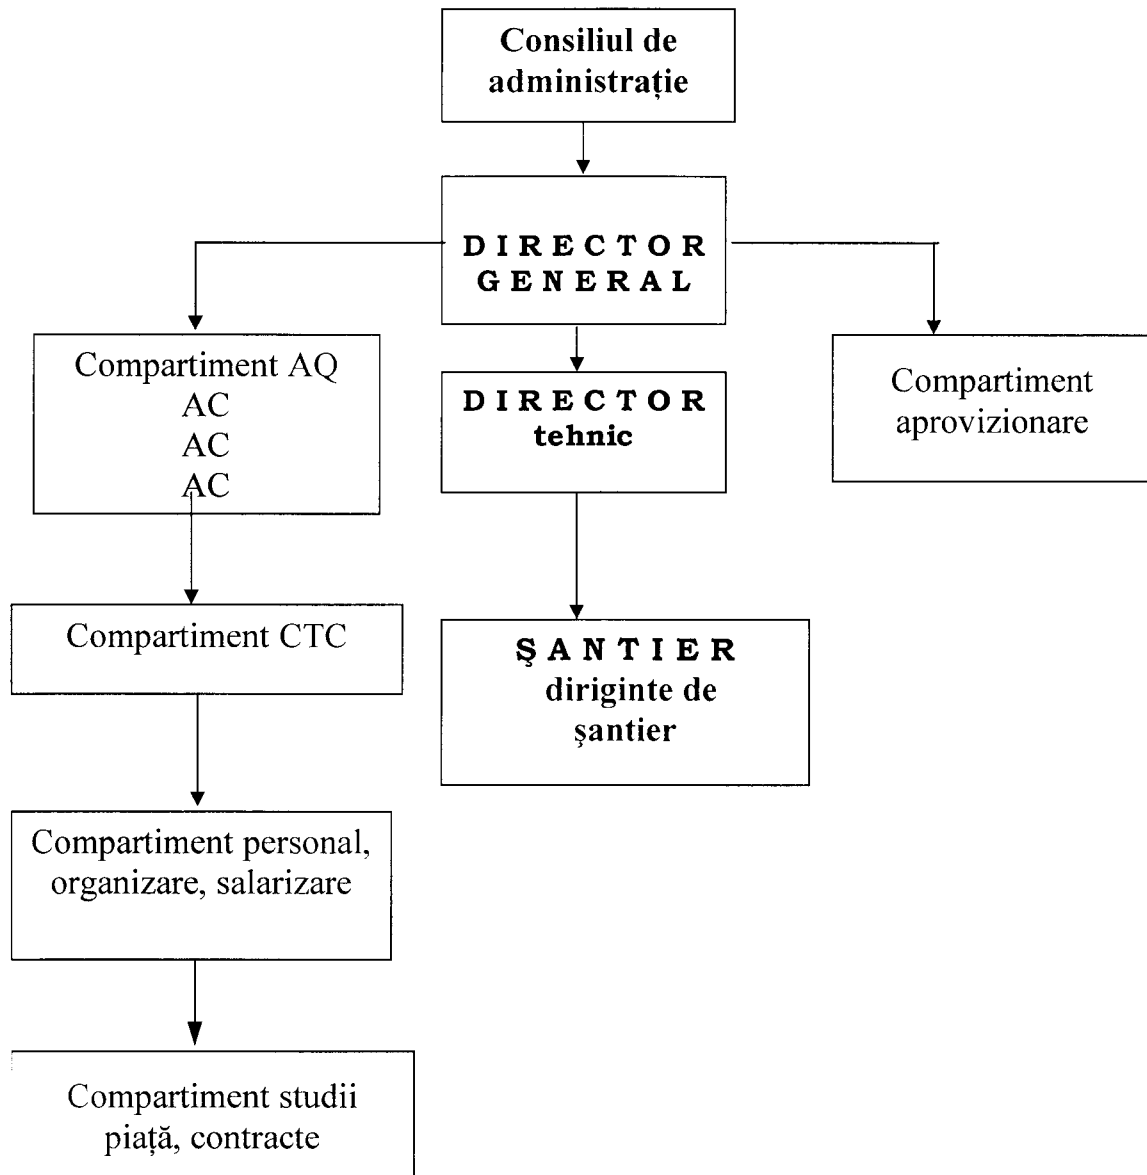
Consiliul de administrație

DIRECTOR GENERAL

Compartiment AQ
AC
AC
AC

DIRECTOR tehnic

Compartiment aprovizionare

Compartiment CTC

ŞANTIER diriginte de şantier

Compartiment personal, organizare, salarizare

Compartiment studii piață, contracte